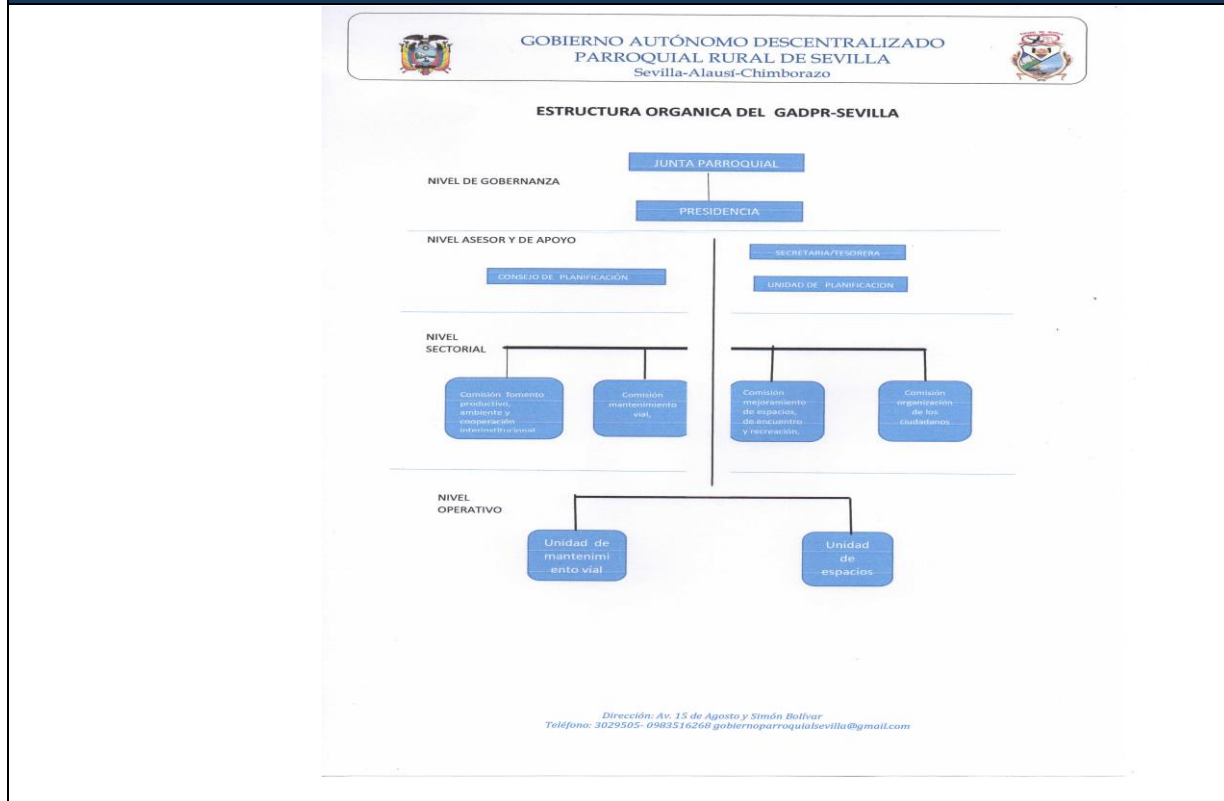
GOBIERNO AUTÓNOMO DESCENTRALIZADO
PARROQUIAL RURAL DE SEVILLA
Sevilla-Alausí-Chimborazo

ESTRUCTURA ORGANICA DEL GADPR-SEVILLA

NIVEL DE GOBERNANZA

JUNTA PARROQUIAL

PRESIDENCIA

NIVEL ASESOR Y DE APOYO

CONSEJO DE PLANIFICACIÓN

SECRETARIA/TESORERA

UNIDAD DE PLANIFICACION

NIVEL SECTORIAL

Comisión fomento productivo, ambiente y cooperación interinstitucional

Comisión mantenimiento vial,

Comisión mejoramiento de espacios, de encuentro y recreación,

Comisión organización de los ciudadanos

NIVEL OPERATIVO

Unidad de mantenimiento vial

Unidad de espacios

Dirección: Av. 15 de Agosto y Simón Bolívar
Teléfono: 3029505- 0983516268 gobiernoparroquialsevilla@gmail.com